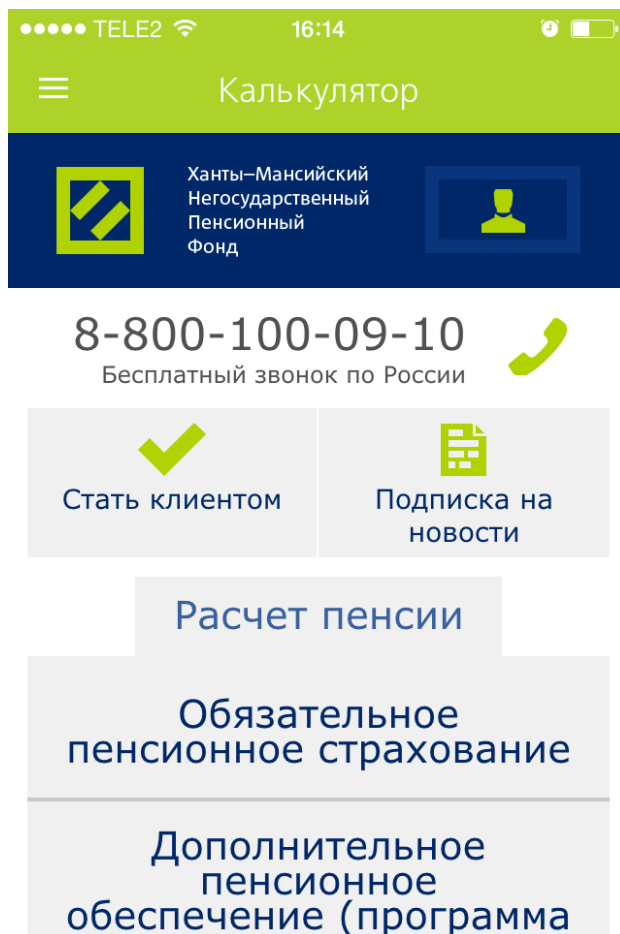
●●●●● TELE2 16:14

Калькулятор

Ханты–Мансийский Негосударственный Пенсионный Фонд

8-800-100-09-10
Бесплатный звонок по России

Стать клиентом

Подписка на новости

Расчет пенсии

Обязательное пенсионное страхование

Дополнительное пенсионное обеспечение (программа